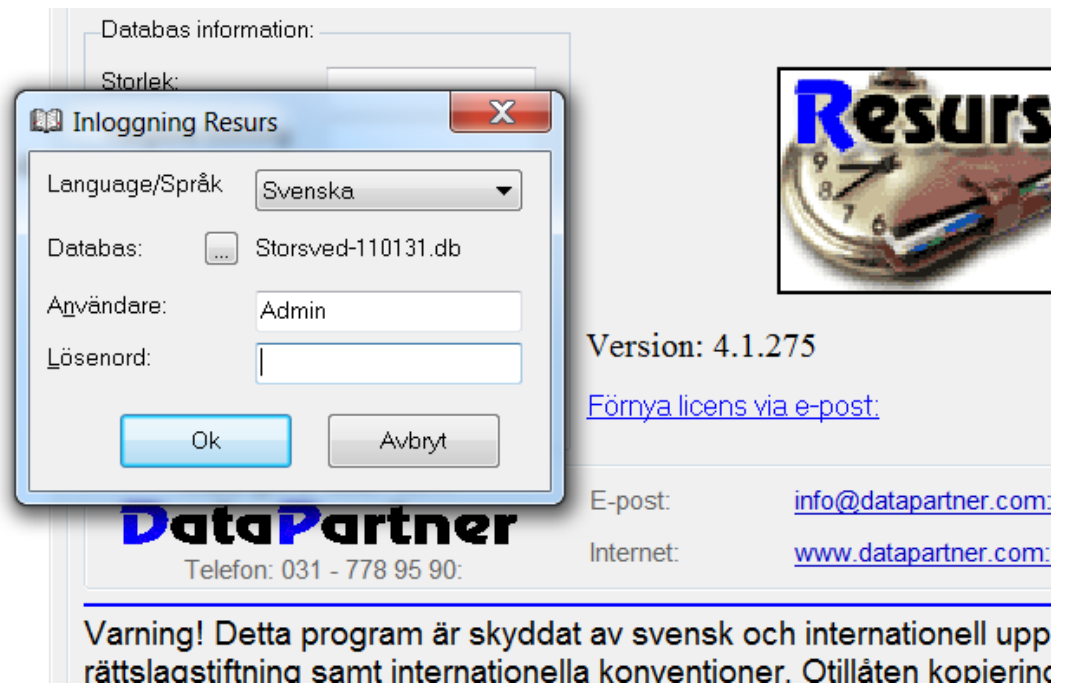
Databas information:

Storlek:

Inloggning Resurs

Language/Språk
Svenska

Databas:
...
Storsved-110131.db

Användare:
Admin

Lösenord:

Ok
Avbryt

Resurs

Version: 4.1.275

Förnya licens via e-post:

DataPartner
Telefon: 031 - 778 95 90:

E-post:
info@datapartner.com:

Internet:
www.datapartner.com:

Varning! Detta program är skyddat av svensk och internationell upp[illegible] rättslagstiftning samt internationella konventioner. Otillåten kopiering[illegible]